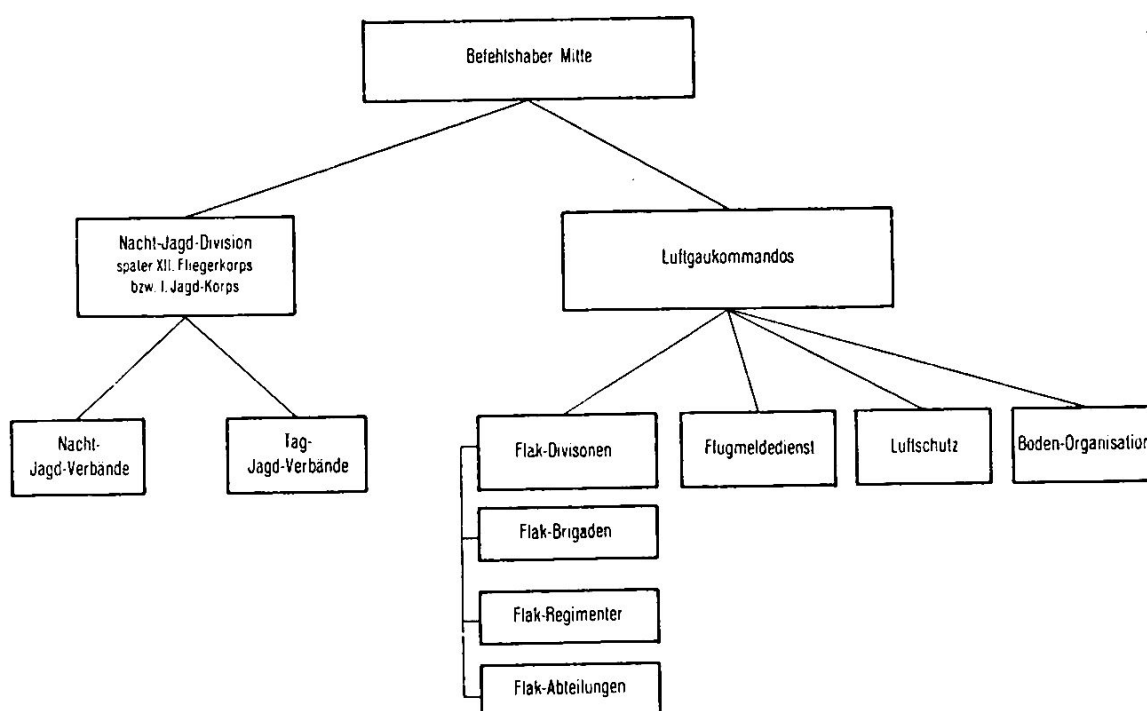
Befehlshaber Mitte

Nacht-Jagd-Division
spater XII. Fliegerkorps
bzw. I. Jagd-Korps

Luftgaukommandos

Nacht-
Jagd-Verbände

Tag-
Jagd-Verbände

Flak-Divisonen

Flugmeldedienst

Luftschutz

Boden-Organisation

Flak-Brigaden

Flak-Regimenter

Flak-Abteilungen